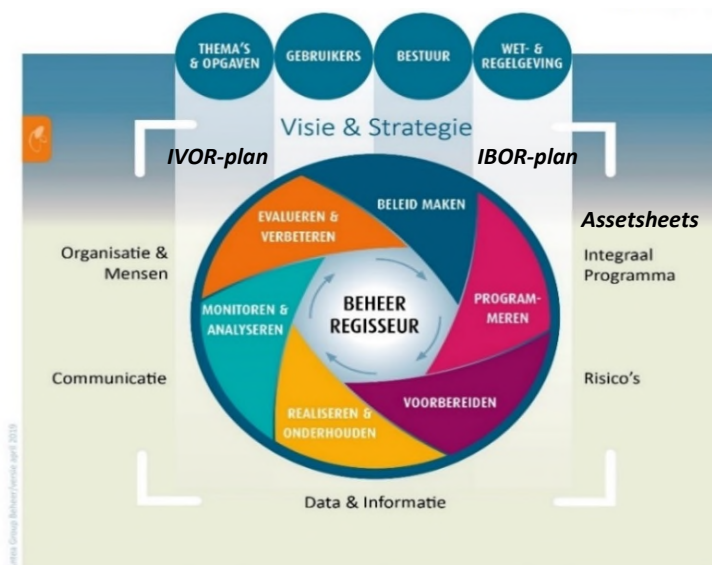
THEMA'S & OPGAVEN

GEBRUIKERS

BESTUUR

WET- & REGELGEVING

Visie & Strategie

IVOR-plan

IBOR-plan

Assetsheets

Organisatie & Mensen

Integraal Programma

Communicatie

Risico's

BELEID MAKEN

PROGRAMMEREN

VOORBEREIDEN

REALISEREN & ONDERHOUDEN

MONITOREN & ANALYSEREN

EVALUEREN & VERBETEREN

BEHEER REGISSEUR

Data & Informatie

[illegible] Group Beheer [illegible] april 2019